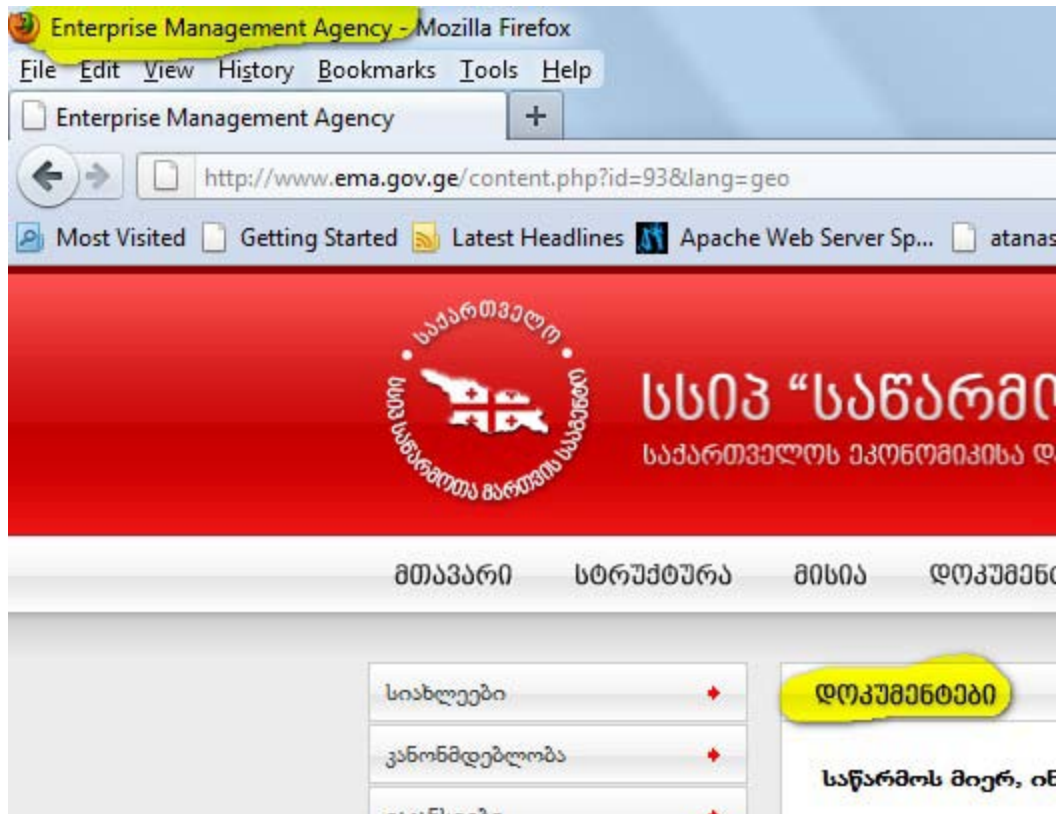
Enterprise Management Agency - Mozilla Firefox
File Edit View History Bookmarks Tools Help
Enterprise Management Agency +
http://www.ema.gov.ge/content.php?id=93&lang=geo
Most Visited Getting Started Latest Headlines Apache Web Server Sp... atanas

საქართველო
სსიპ სახელმწიფო საწარმოთა მართვის სააგენტო

სსიპ "საწარმო
საქართველოს ეკონომიკისა დ

მთავარი სტრუქტურა მისია დოკუმენ

სიახლეები
კანონმდებლობა
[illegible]

დოკუმენტები
საწარმოს მიერ, ინ